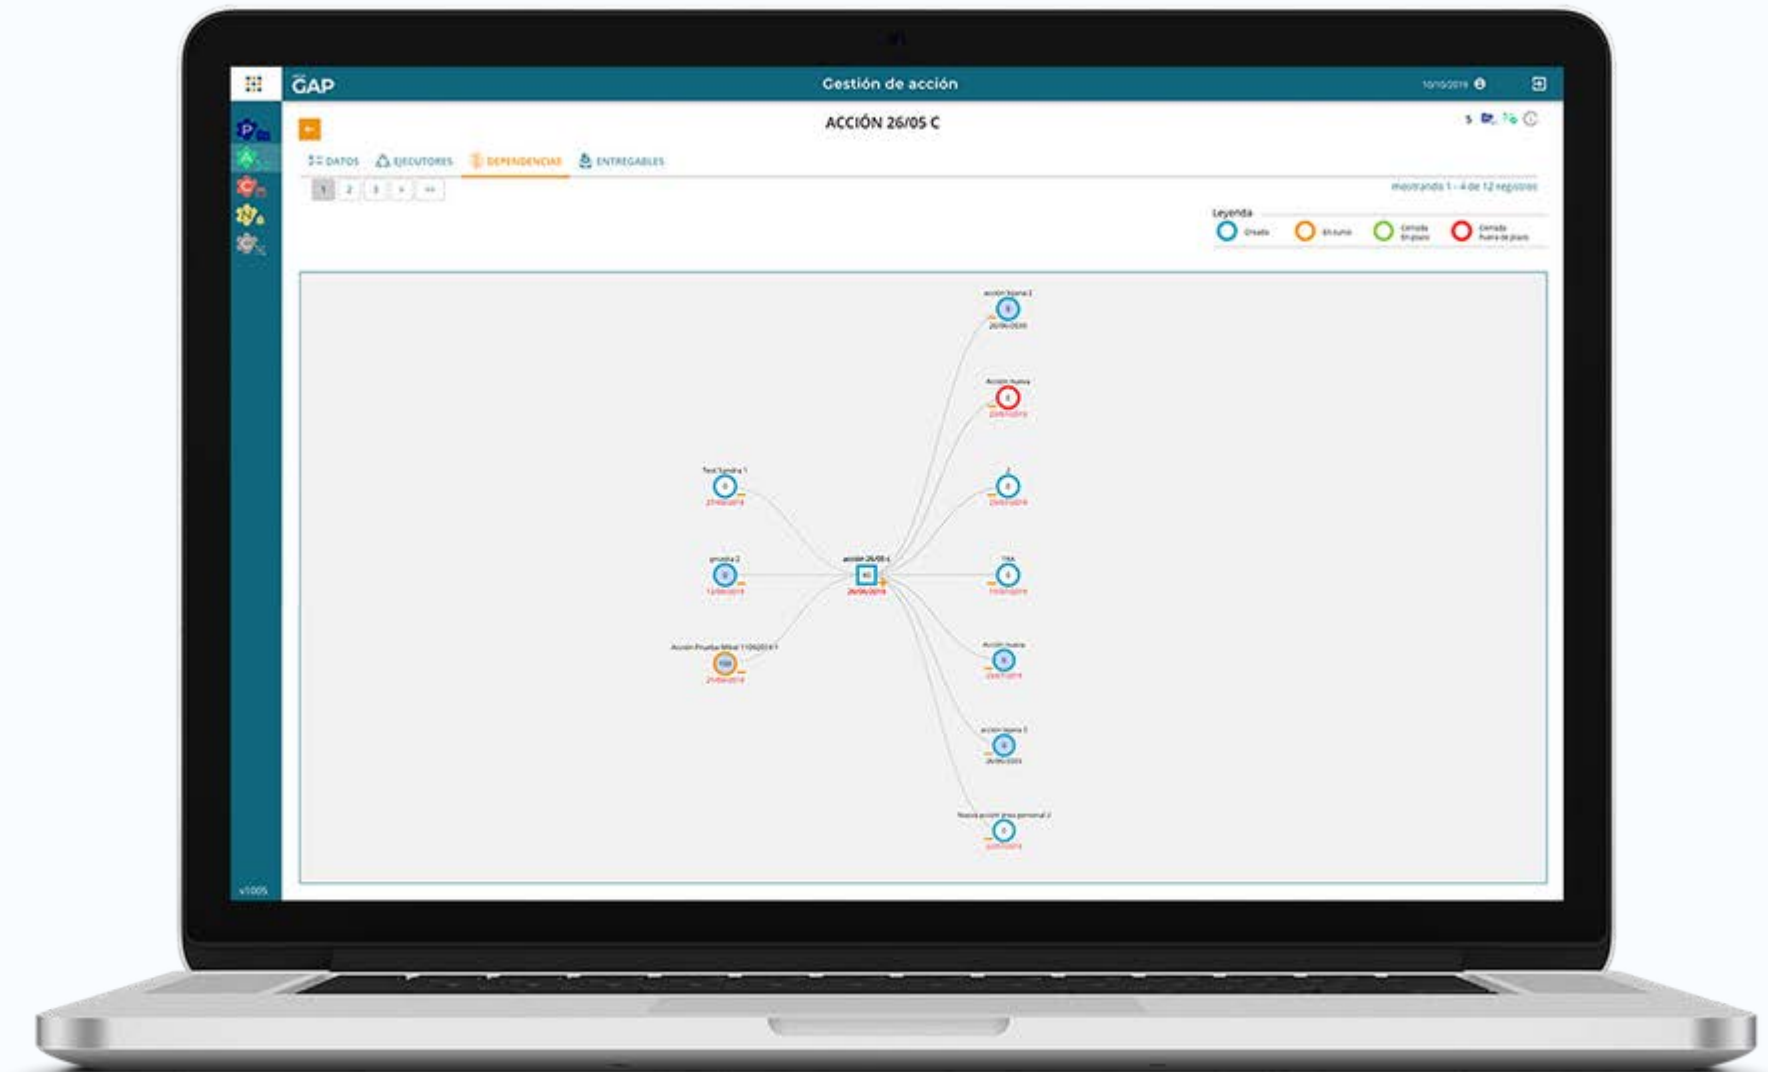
GAP

Gestión de acción

ACCIÓN 26/05 C

DATOS EJECUTORES DEPENDENCIAS ENTREGABLES

1 2 3 › »

mostrando 1 - 4 de 12 registros

Leyenda

Creada En curso Cerrada En plazo Cerrada Fuera de plazo

acción lejana 1
26/06/2020

Acción nueva
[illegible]

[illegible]

Test Sandra 1
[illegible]

prueba 2
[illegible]

acción 26/05 c
26/06/2019

TRA
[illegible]

Acción Prueba Mikel 11062019 1
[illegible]

Acción nueva
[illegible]

acción lejana 3
26/06/2020

Nueva acción área personal 2
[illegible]

v1005